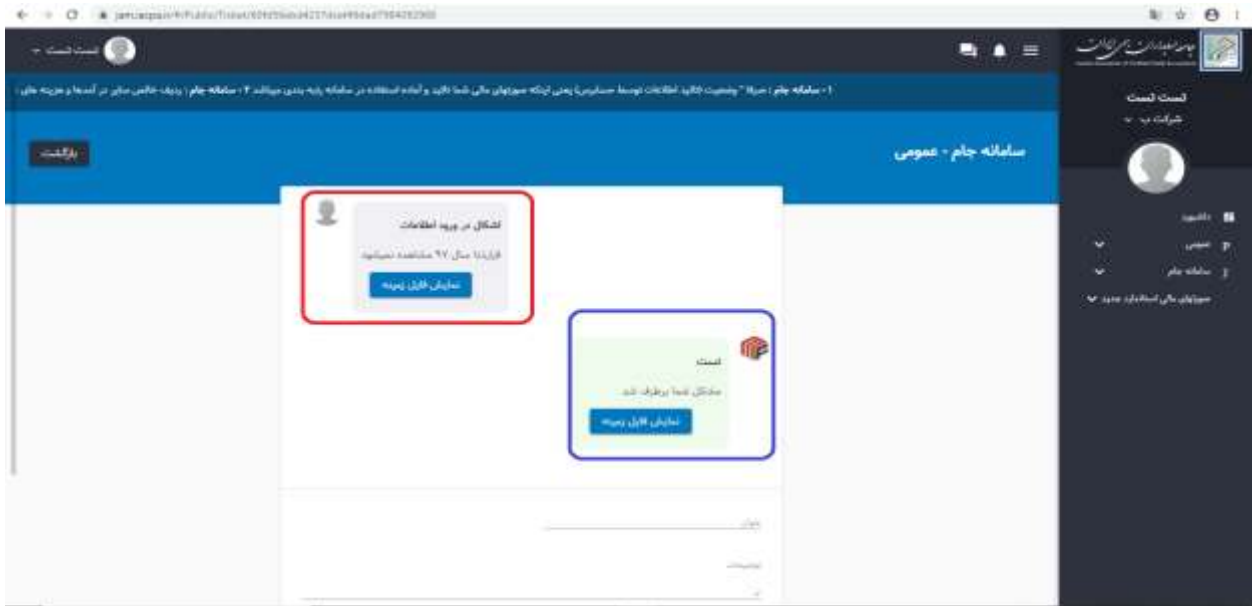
jam.iacpa.ir/#/Public/Ticket/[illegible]

تست تست

۱- سامانه جام : مرحله " وضعیت تائید اطلاعات توسط حسابرس" یعنی اینکه صورتهای مالی شما تائید و آماده استفاده در سامانه رتبه بندی میباشد ۲- سامانه جام : ردیف خالص سایر درآمدها و هزینه های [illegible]

سامانه جام - عمومی

بازگشت

اشکال در ورود اطلاعات

فرازدا سال ۹۷ مشاهده نمیشود

نمایش فایل زمینه

تست

مشکل شما برطرف شد

نمایش فایل زمینه

عنوان

توضیحات

تست تست

شرکت ب

داشبورد

عمومی

سامانه جام

صورتهای مالی استاندارد جدید